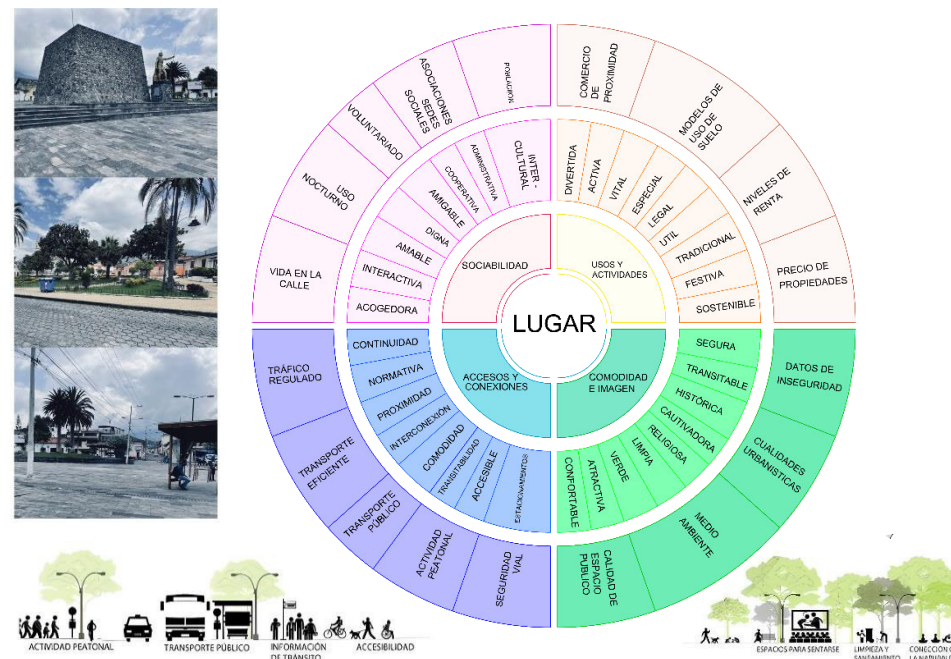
LUGAR

SOCIABILIDAD

ACOGEDORA
INTERACTIVA
AMABLE
DIGNA
AMIGABLE
COOPERATIVA
ADMINISTRATIVA
INTER-CULTURAL

VIDA EN LA CALLE
USO NOCTURNO
VOLUNTARIADO
ASOCIACIONES SEDES SOCIALES
POBLACIÓN

USOS Y ACTIVIDADES

DIVERTIDA
ACTIVA
VITAL
ESPECIAL
LEGAL
UTIL
TRADICIONAL
FESTIVA
SOSTENIBLE

COMERCIO DE PROXIMIDAD
MODELOS DE USO DE SUELO
NIVELES DE RENTA
PRECIO DE PROPIEDADES

ACCESOS Y CONEXIONES

CONTINUIDAD
NORMATIVA
PROXIMIDAD
INTERCONEXIÓN
COMODIDAD
TRANSITABILIDAD
ACCESIBLE
ESTACIONAMIENTOS

TRÁFICO REGULADO
TRANSPORTE EFICIENTE
TRANSPORTE PÚBLICO
ACTIVIDAD PEATONAL
SEGURIDAD VIAL

COMODIDAD E IMAGEN

SEGURA
TRANSITABLE
HISTÓRICA
CAUTIVADORA
RELIGIOSA
LIMPIA
VERDE
ATRACTIVA
CONFORTABLE

DATOS DE INSEGURIDAD
CUALIDADES URBANISTICAS
MEDIO AMBIENTE
CALIDAD DE ESPACIO PÚBLICO

ACTIVIDAD PEATONAL
TRANSPORTE PÚBLICO
INFORMACIÓN DE TRÁNSITO
ACCESIBILIDAD

ESPACIOS PARA SENTARSE
LIMPIEZA Y SANEAMIENTO
CONEXIÓN C LA NATURA